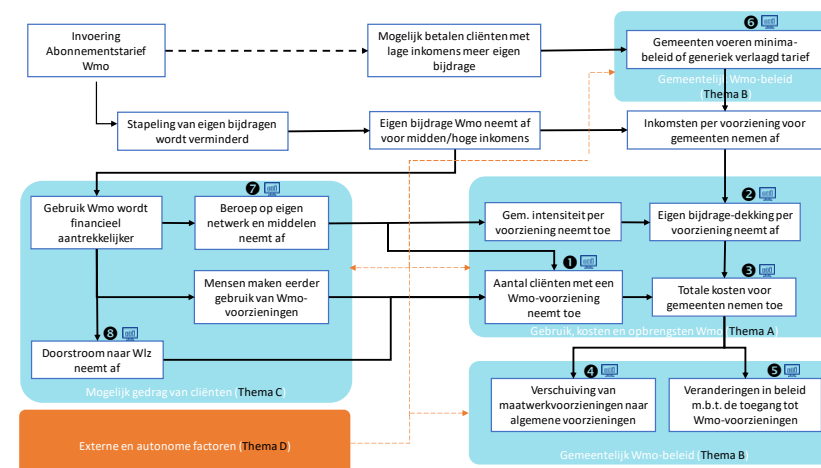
Invoering Abonnementstarief Wmo

Mogelijk betalen cliënten met lage inkomens meer eigen bijdrage

6

Gemeenten voeren minimabeleid of generiek verlaagd tarief

Gemeentelijk Wmo-beleid (Thema B)

Stapeling van eigen bijdragen wordt verminderd

Eigen bijdrage Wmo neemt af voor midden/hoge inkomens

Inkomsten per voorziening voor gemeenten nemen af

7

Gebruik Wmo wordt financieel aantrekkelijker

Beroep op eigen netwerk en middelen neemt af

Gem. intensiteit per voorziening neemt toe

2

Eigen bijdrage-dekking per voorziening neemt af

1

Mensen maken eerder gebruik van Wmo-voorzieningen

Aantal cliënten met een Wmo-voorziening neemt toe

3

Totale kosten voor gemeenten nemen toe

8

Doorstroom naar Wlz neemt af

Gebruik, kosten en opbrengsten Wmo (Thema A)

Mogelijk gedrag van cliënten (Thema C)

4

Verschuiving van maatwerkvoorzieningen naar algemene voorzieningen

5

Veranderingen in beleid m.b.t. de toegang tot Wmo-voorzieningen

Externe en autonome factoren (Thema D)

Gemeentelijk Wmo-beleid (Thema B)